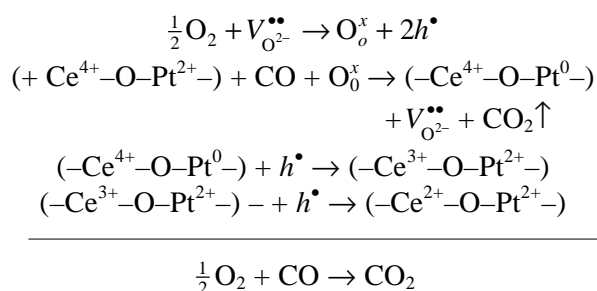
$\frac{1}{2}O_2 + V_{O^{2-}}^{\bullet\bullet} \rightarrow O_o^x + 2h^\bullet$

$(+ Ce^{4+}–O–Pt^{2+}–) + CO + O_0^x \rightarrow (–Ce^{4+}–O–Pt^0–) + V_{O^{2-}}^{\bullet\bullet} + CO_2\uparrow$

$(–Ce^{4+}–O–Pt^0–) + h^\bullet \rightarrow (–Ce^{3+}–O–Pt^{2+}–)$

$(–Ce^{3+}–O–Pt^{2+}–) – + h^\bullet \rightarrow (–Ce^{2+}–O–Pt^{2+}–)$

$\frac{1}{2}O_2 + CO \rightarrow CO_2$